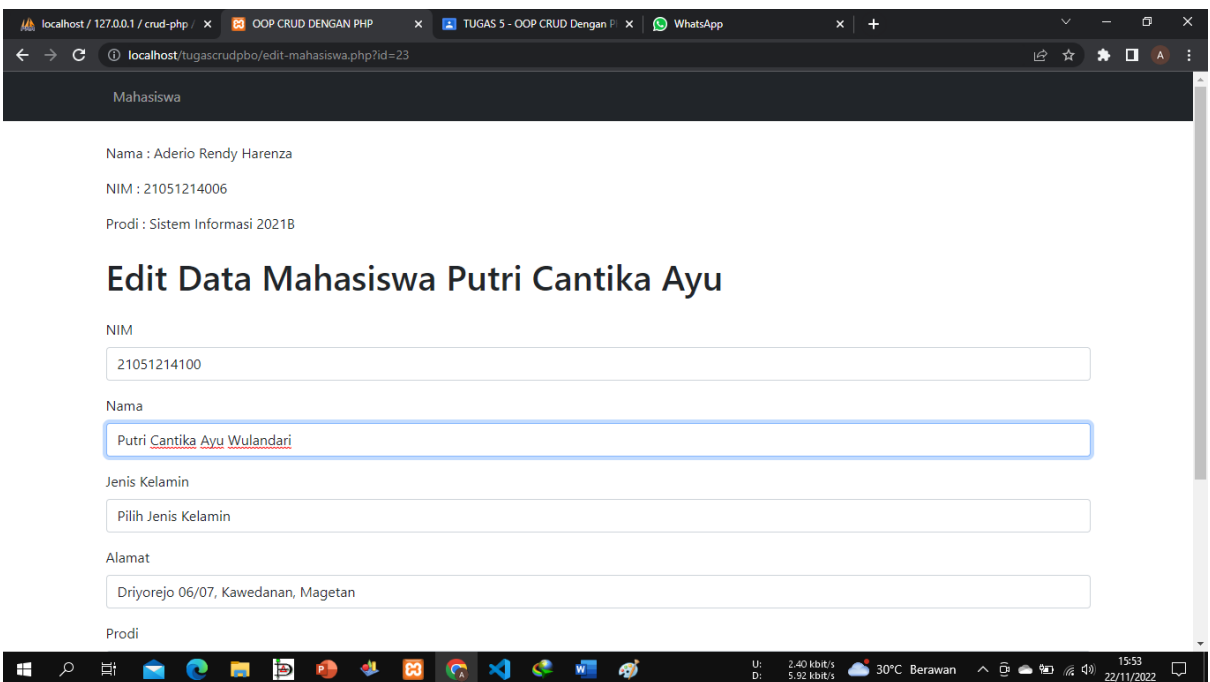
localhost / 127.0.0.1 / crud-php / ×
OOP CRUD DENGAN PHP ×
TUGAS 5 - OOP CRUD Dengan P ×
WhatsApp ×
+

localhost/tugascrudpbo/edit-mahasiswa.php?id=23

Mahasiswa

Nama : Aderio Rendy Harenza

NIM : 21051214006

Prodi : Sistem Informasi 2021B

Edit Data Mahasiswa Putri Cantika Ayu

NIM

21051214100

Nama

Putri Cantika Ayu Wulandari

Jenis Kelamin

Pilih Jenis Kelamin

Alamat

Driyorejo 06/07, Kawedanan, Magetan

Prodi

U: 2.40 kbit/s
D: 5.92 kbit/s
30°C Berawan
15:53
22/11/2022